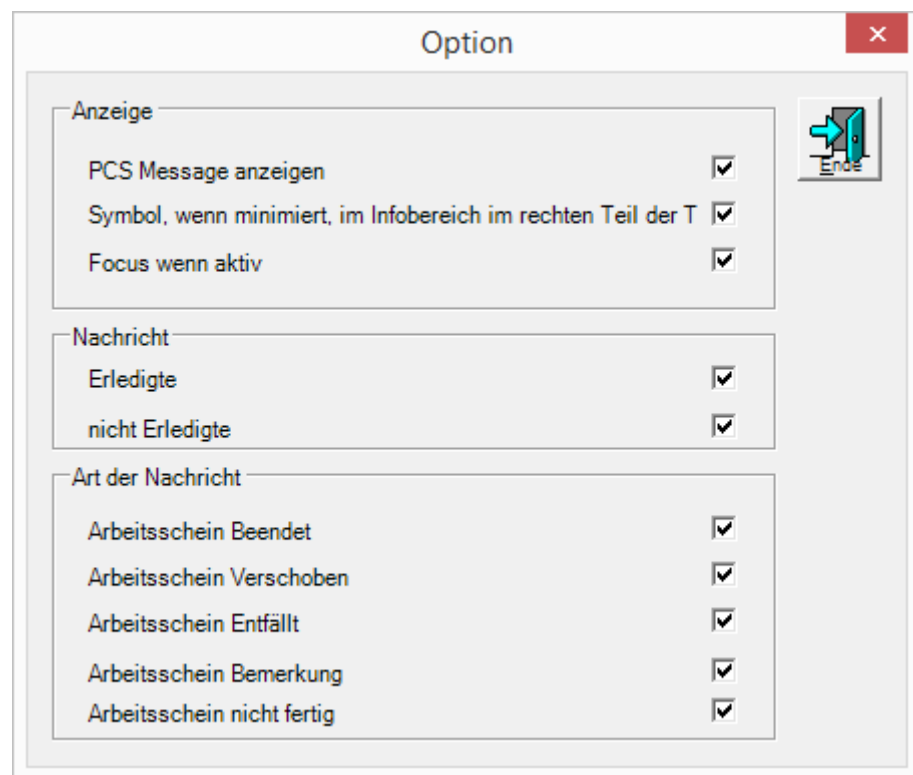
Option
×

Anzeige
PCS Message anzeigen
Symbol, wenn minimiert, im Infobereich im rechten Teil der T
Focus wenn aktiv

Ende

Nachricht
Erledigte
nicht Erledigte

Art der Nachricht
Arbeitsschein Beendet
Arbeitsschein Verschoben
Arbeitsschein Entfällt
Arbeitsschein Bemerkung
Arbeitsschein nicht fertig